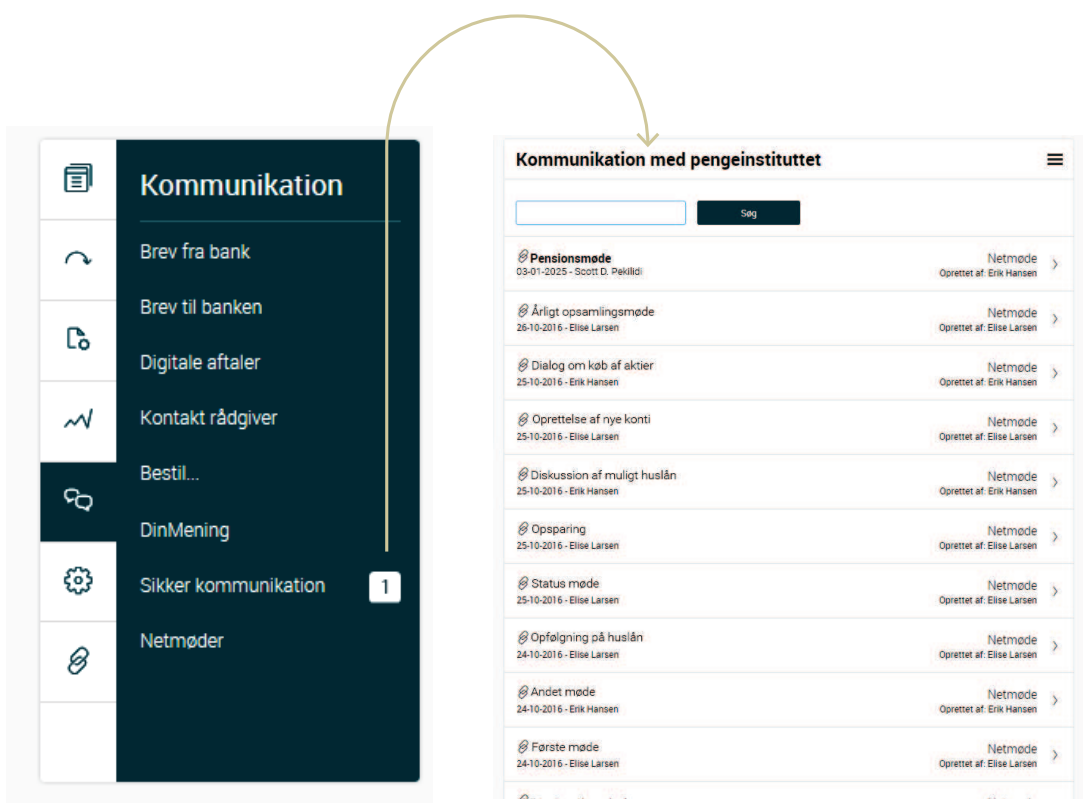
Kommunikation

Brev fra bank

Brev til banken

Digitale aftaler

Kontakt rådgiver

Bestil...

DinMening

Sikker kommunikation 1

Netmøder

Kommunikation med pengeinstituttet

Søg

Pensionsmøde
03-01-2025 - Scott D. Pekilidi
Netmøde
Oprettet af: Erik Hansen

Årligt opsamlingsmøde
26-10-2016 - Elise Larsen
Netmøde
Oprettet af: Elise Larsen

Dialog om køb af aktier
25-10-2016 - Erik Hansen
Netmøde
Oprettet af: Erik Hansen

Oprettelse af nye konti
25-10-2016 - Elise Larsen
Netmøde
Oprettet af: Elise Larsen

Diskussion af muligt huslån
25-10-2016 - Erik Hansen
Netmøde
Oprettet af: Erik Hansen

Opsparing
25-10-2016 - Elise Larsen
Netmøde
Oprettet af: Elise Larsen

Status møde
25-10-2016 - Elise Larsen
Netmøde
Oprettet af: Elise Larsen

Opfølgning på huslån
24-10-2016 - Elise Larsen
Netmøde
Oprettet af: Elise Larsen

Andet møde
24-10-2016 - Erik Hansen
Netmøde
Oprettet af: Erik Hansen

Første møde
24-10-2016 - Elise Larsen
Netmøde
Oprettet af: Elise Larsen